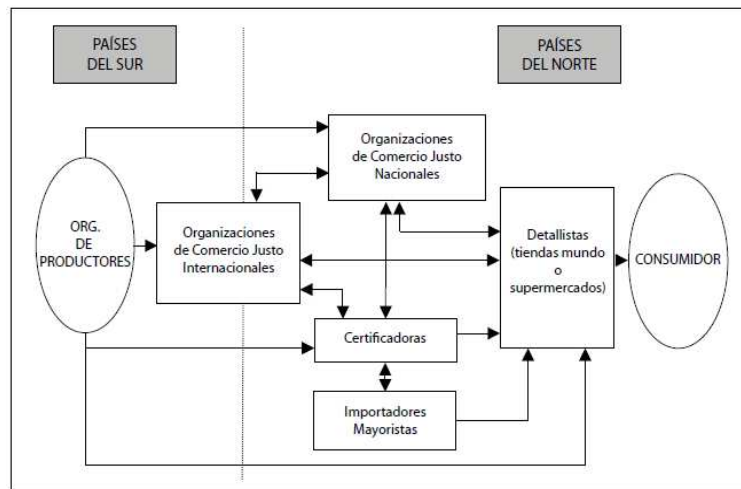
PAÍSES DEL SUR

PAÍSES DEL NORTE

Organizaciones de Comercio Justo Nacionales

ORG. DE PRODUCTORES

Organizaciones de Comercio Justo Internacionales

Detallistas (tiendas mundo o supermercados)

CONSUMIDOR

Certificadoras

Importadores Mayoristas